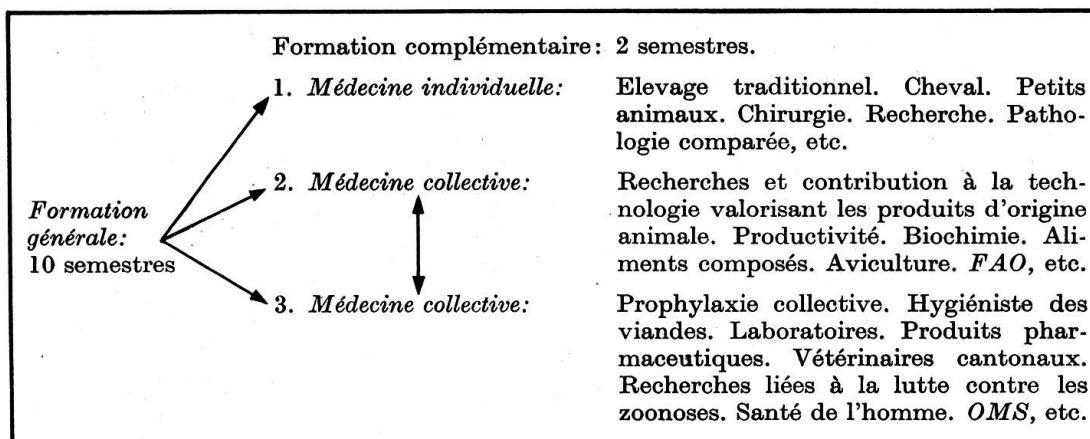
Formation complémentaire: 2 semestres.

*Formation générale:* 10 semestres

1. *Médecine individuelle:* Elevage traditionnel. Cheval. Petits animaux. Chirurgie. Recherche. Pathologie comparée, etc.

2. *Médecine collective:* Recherches et contribution à la technologie valorisant les produits d'origine animale. Productivité. Biochimie. Aliments composés. Aviculture. *FAO*, etc.

3. *Médecine collective:* Prophylaxie collective. Hygiéniste des viandes. Laboratoires. Produits pharmaceutiques. Vétérinaires cantonaux. Recherches liées à la lutte contre les zoonoses. Santé de l'homme. *OMS*, etc.